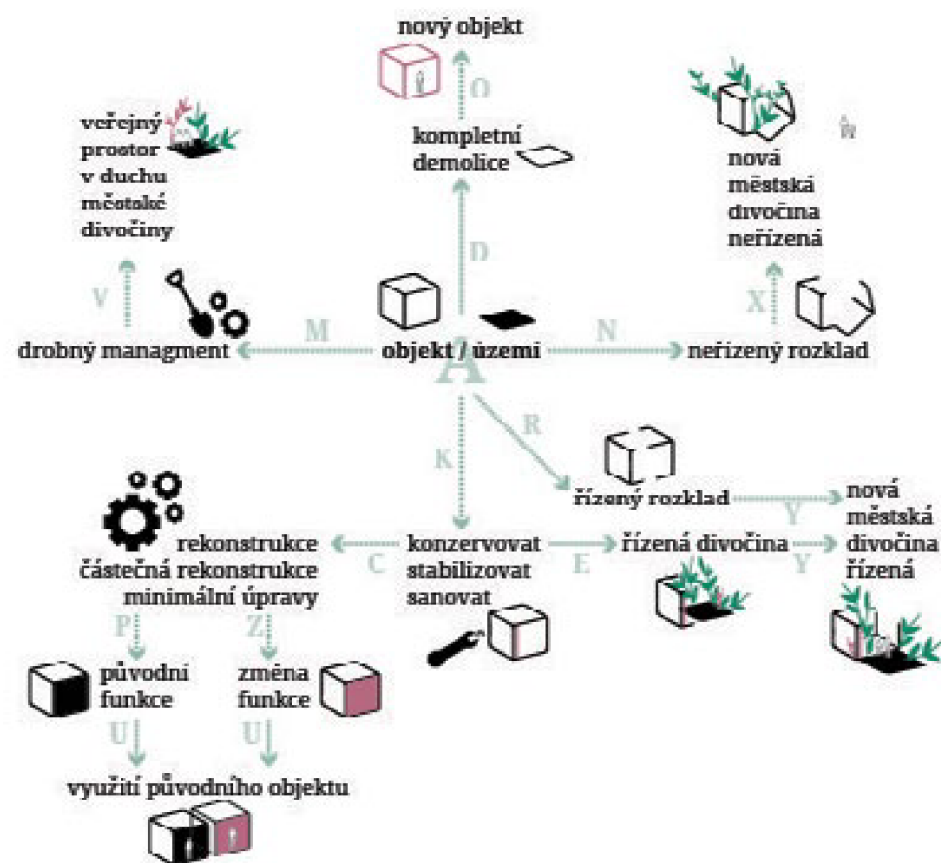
nový objekt

O

kompletní demolice

veřejný prostor v duchu městské divočiny

nová městská divočina neřízená

D

V

X

M

N

drobný managment

objekt / území

neřízený rozklad

A

R

K

řízený rozklad

Y

nová městská divočina řízená

rekonstrukce částečná rekonstrukce minimální úpravy

C

konzervovat stabilizovat sanovat

E

řízená divočina

Y

P

Z

původní funkce

změna funkce

U

U

využití původního objektu